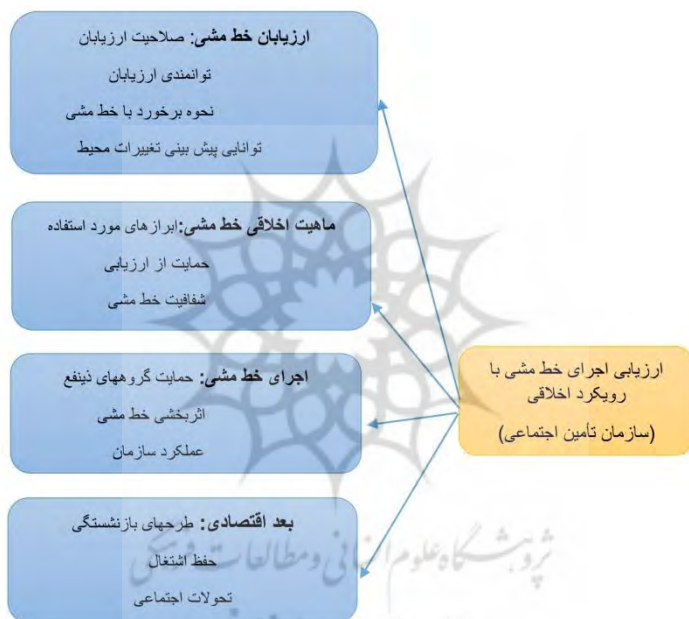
ارزیابان خط مشی: صلاحیت ارزیابان
توانمندی ارزیابان
نحوه برخورد با خط مشی
توانایی پیش بینی تغییرات محیط

ماهیت اخلاقی خط مشی:ابزارهای مورد استفاده
حمایت از ارزیابی
شفافیت خط مشی

اجرای خط مشی: حمایت گروههای ذینفع
اثربخشی خط مشی
عملکرد سازمان

بعد اقتصادی: طرحهای بازنشستگی
حفظ اشتغال
تحولات اجتماعی

ارزیابی اجرای خط مشی با رویکرد اخلاقی
(سازمان تأمین اجتماعی)

پژوهشگاه علوم انسانی و مطالعات فرهنگی